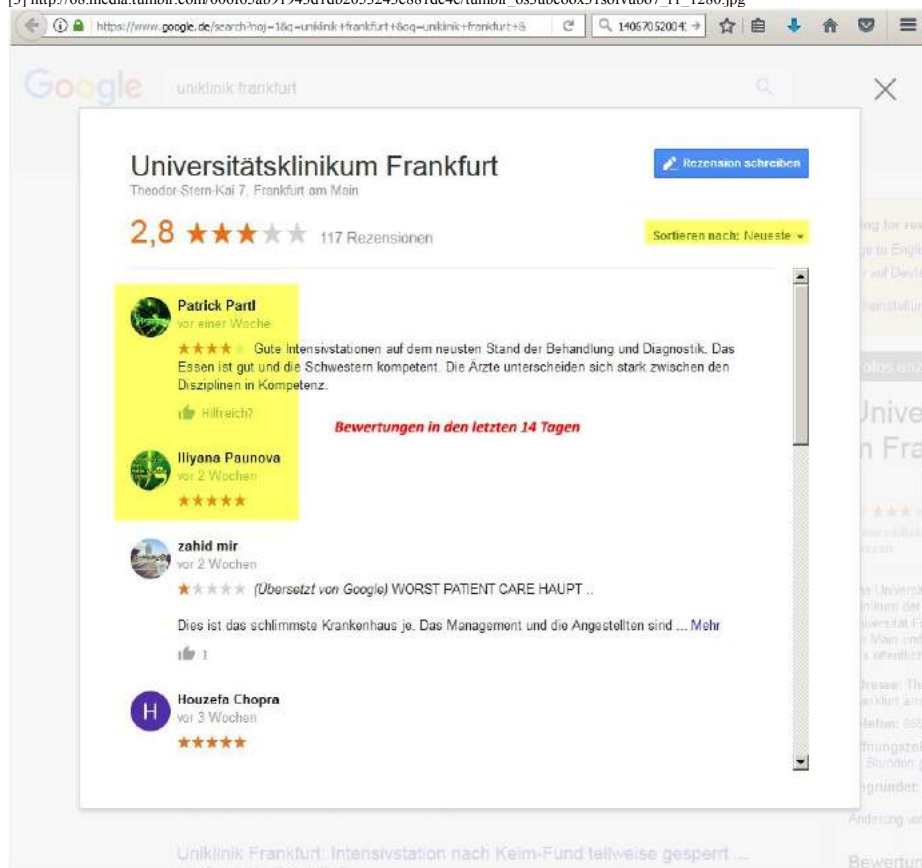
[5] http://68.media.tumblr.com/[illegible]_1280.jpg

https://www.google.de/search?noj=1&q=uniklinik+frankfurt+&oq=uniklinik+frankfurt+&

14067052004

Google uniklinik frankfurt

Universitätsklinikum Frankfurt

Theodor-Stern-Kai 7, Frankfurt am Main

Rezension schreiben

2,8 ★★★★★ 117 Rezensionen

Sortieren nach: Neueste

Patrick Partl
vor einer Woche
★★★★★ Gute Intensivstationen auf dem neusten Stand der Behandlung und Diagnostik. Das Essen ist gut und die Schwestern kompetent. Die Ärzte unterscheiden sich stark zwischen den Disziplinen in Kompetenz.

Hilfreich?

Bewertungen in den letzten 14 Tagen

Iliyana Paunova
vor 2 Wochen
★★★★★

zahid mir
vor 2 Wochen
★★★★★ (Übersetzt von Google) WORST PATIENT CARE HAUPT ..

Dies ist das schlimmste Krankenhaus je. Das Management und die Angestellten sind ... Mehr

1

Houzefa Chopra
vor 3 Wochen
★★★★★

Uniklinik Frankfurt: Intensivstation nach Keim-Fund teilweise gesperrt ...

Bewertu